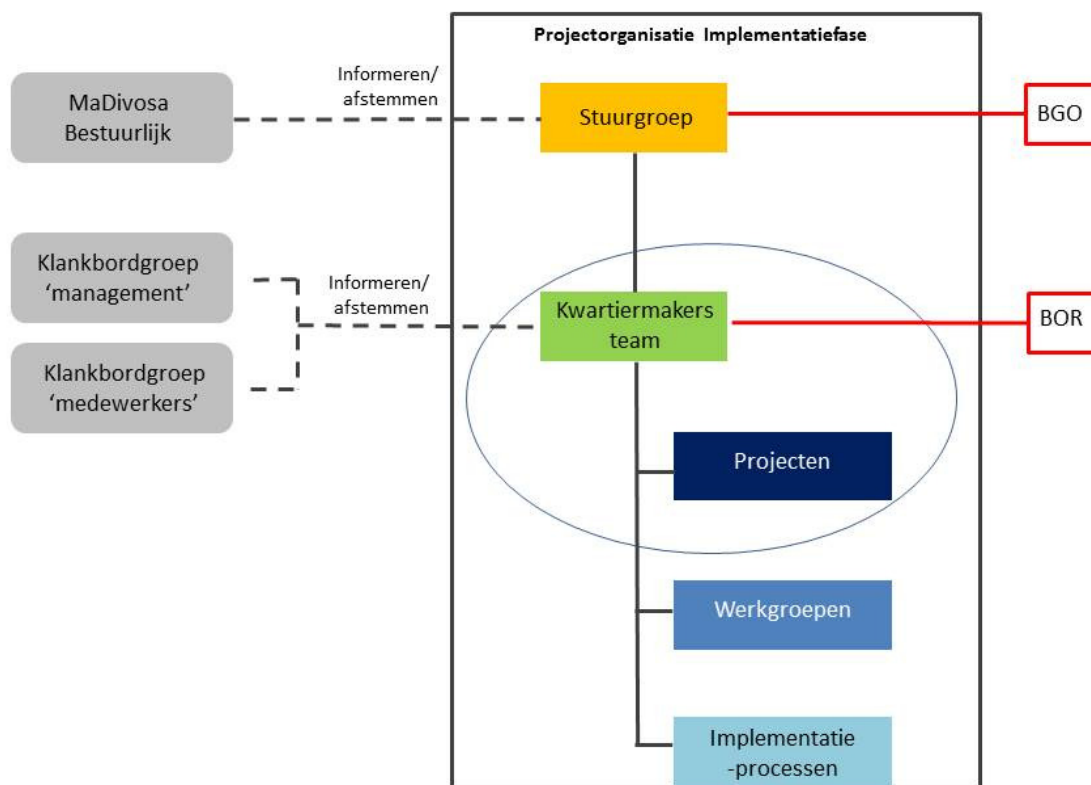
Projectorganisatie Implementatiefase

MaDivosa Bestuurlijk

Informeren/ afstemmen

Stuurgroep

BGO

Klankbordgroep 'management'

Informeren/ afstemmen

Kwartiermakers team

BOR

Klankbordgroep 'medewerkers'

Projecten

Werkgroepen

Implementatie -processen